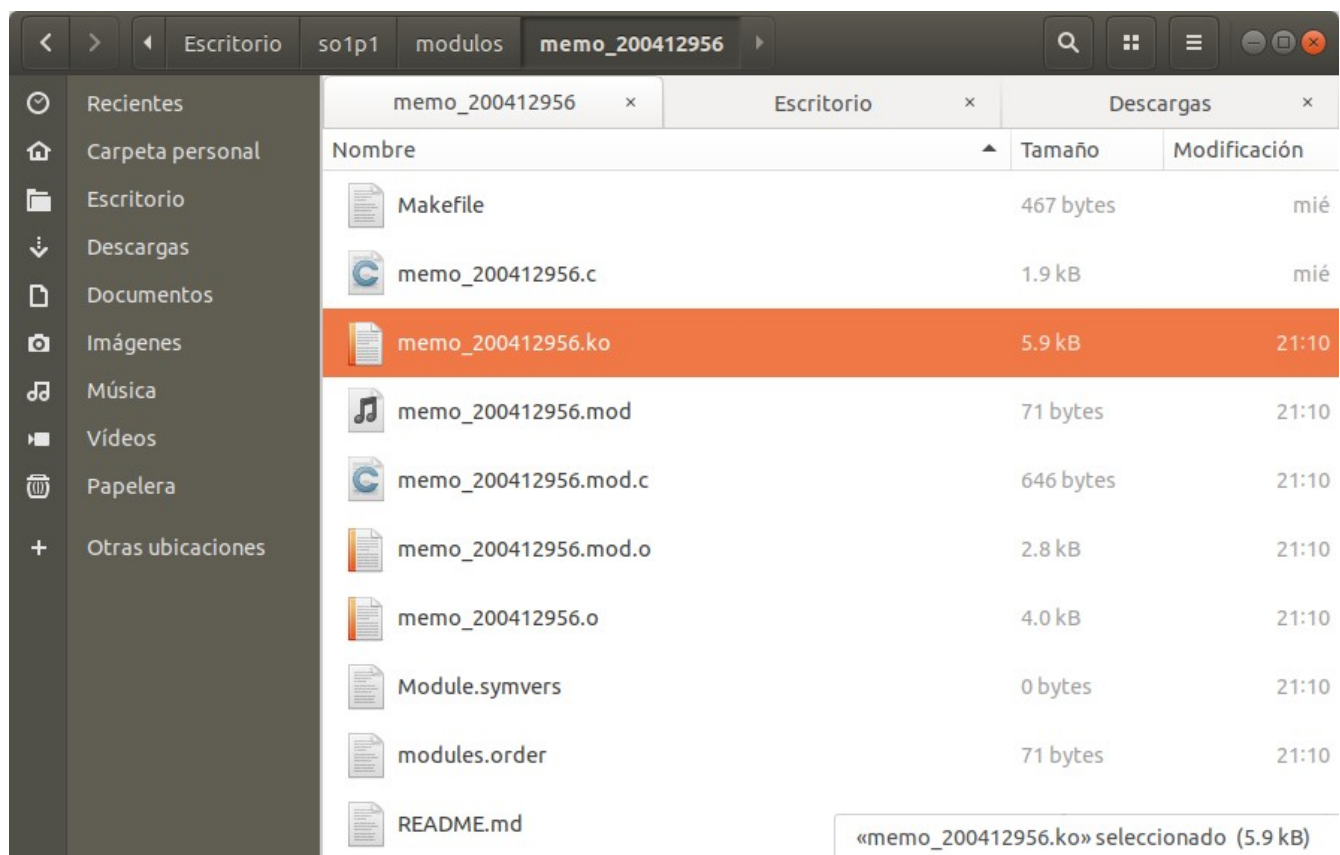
Escritorio so1p1 modulos memo_200412956

Recientes
Carpeta personal
Escritorio
Descargas
Documentos
Imágenes
Música
Vídeos
Papelera
Otras ubicaciones

memo_200412956 ×
Escritorio ×
Descargas ×

| Nombre | Tamaño | Modificación |
|---|---|---|
| Makefile | 467 bytes | mié |
| memo_200412956.c | 1.9 kB | mié |
| memo_200412956.ko | 5.9 kB | 21:10 |
| memo_200412956.mod | 71 bytes | 21:10 |
| memo_200412956.mod.c | 646 bytes | 21:10 |
| memo_200412956.mod.o | 2.8 kB | 21:10 |
| memo_200412956.o | 4.0 kB | 21:10 |
| Module.symvers | 0 bytes | 21:10 |
| modules.order | 71 bytes | 21:10 |
| README.md | | |

«memo_200412956.ko» seleccionado (5.9 kB)